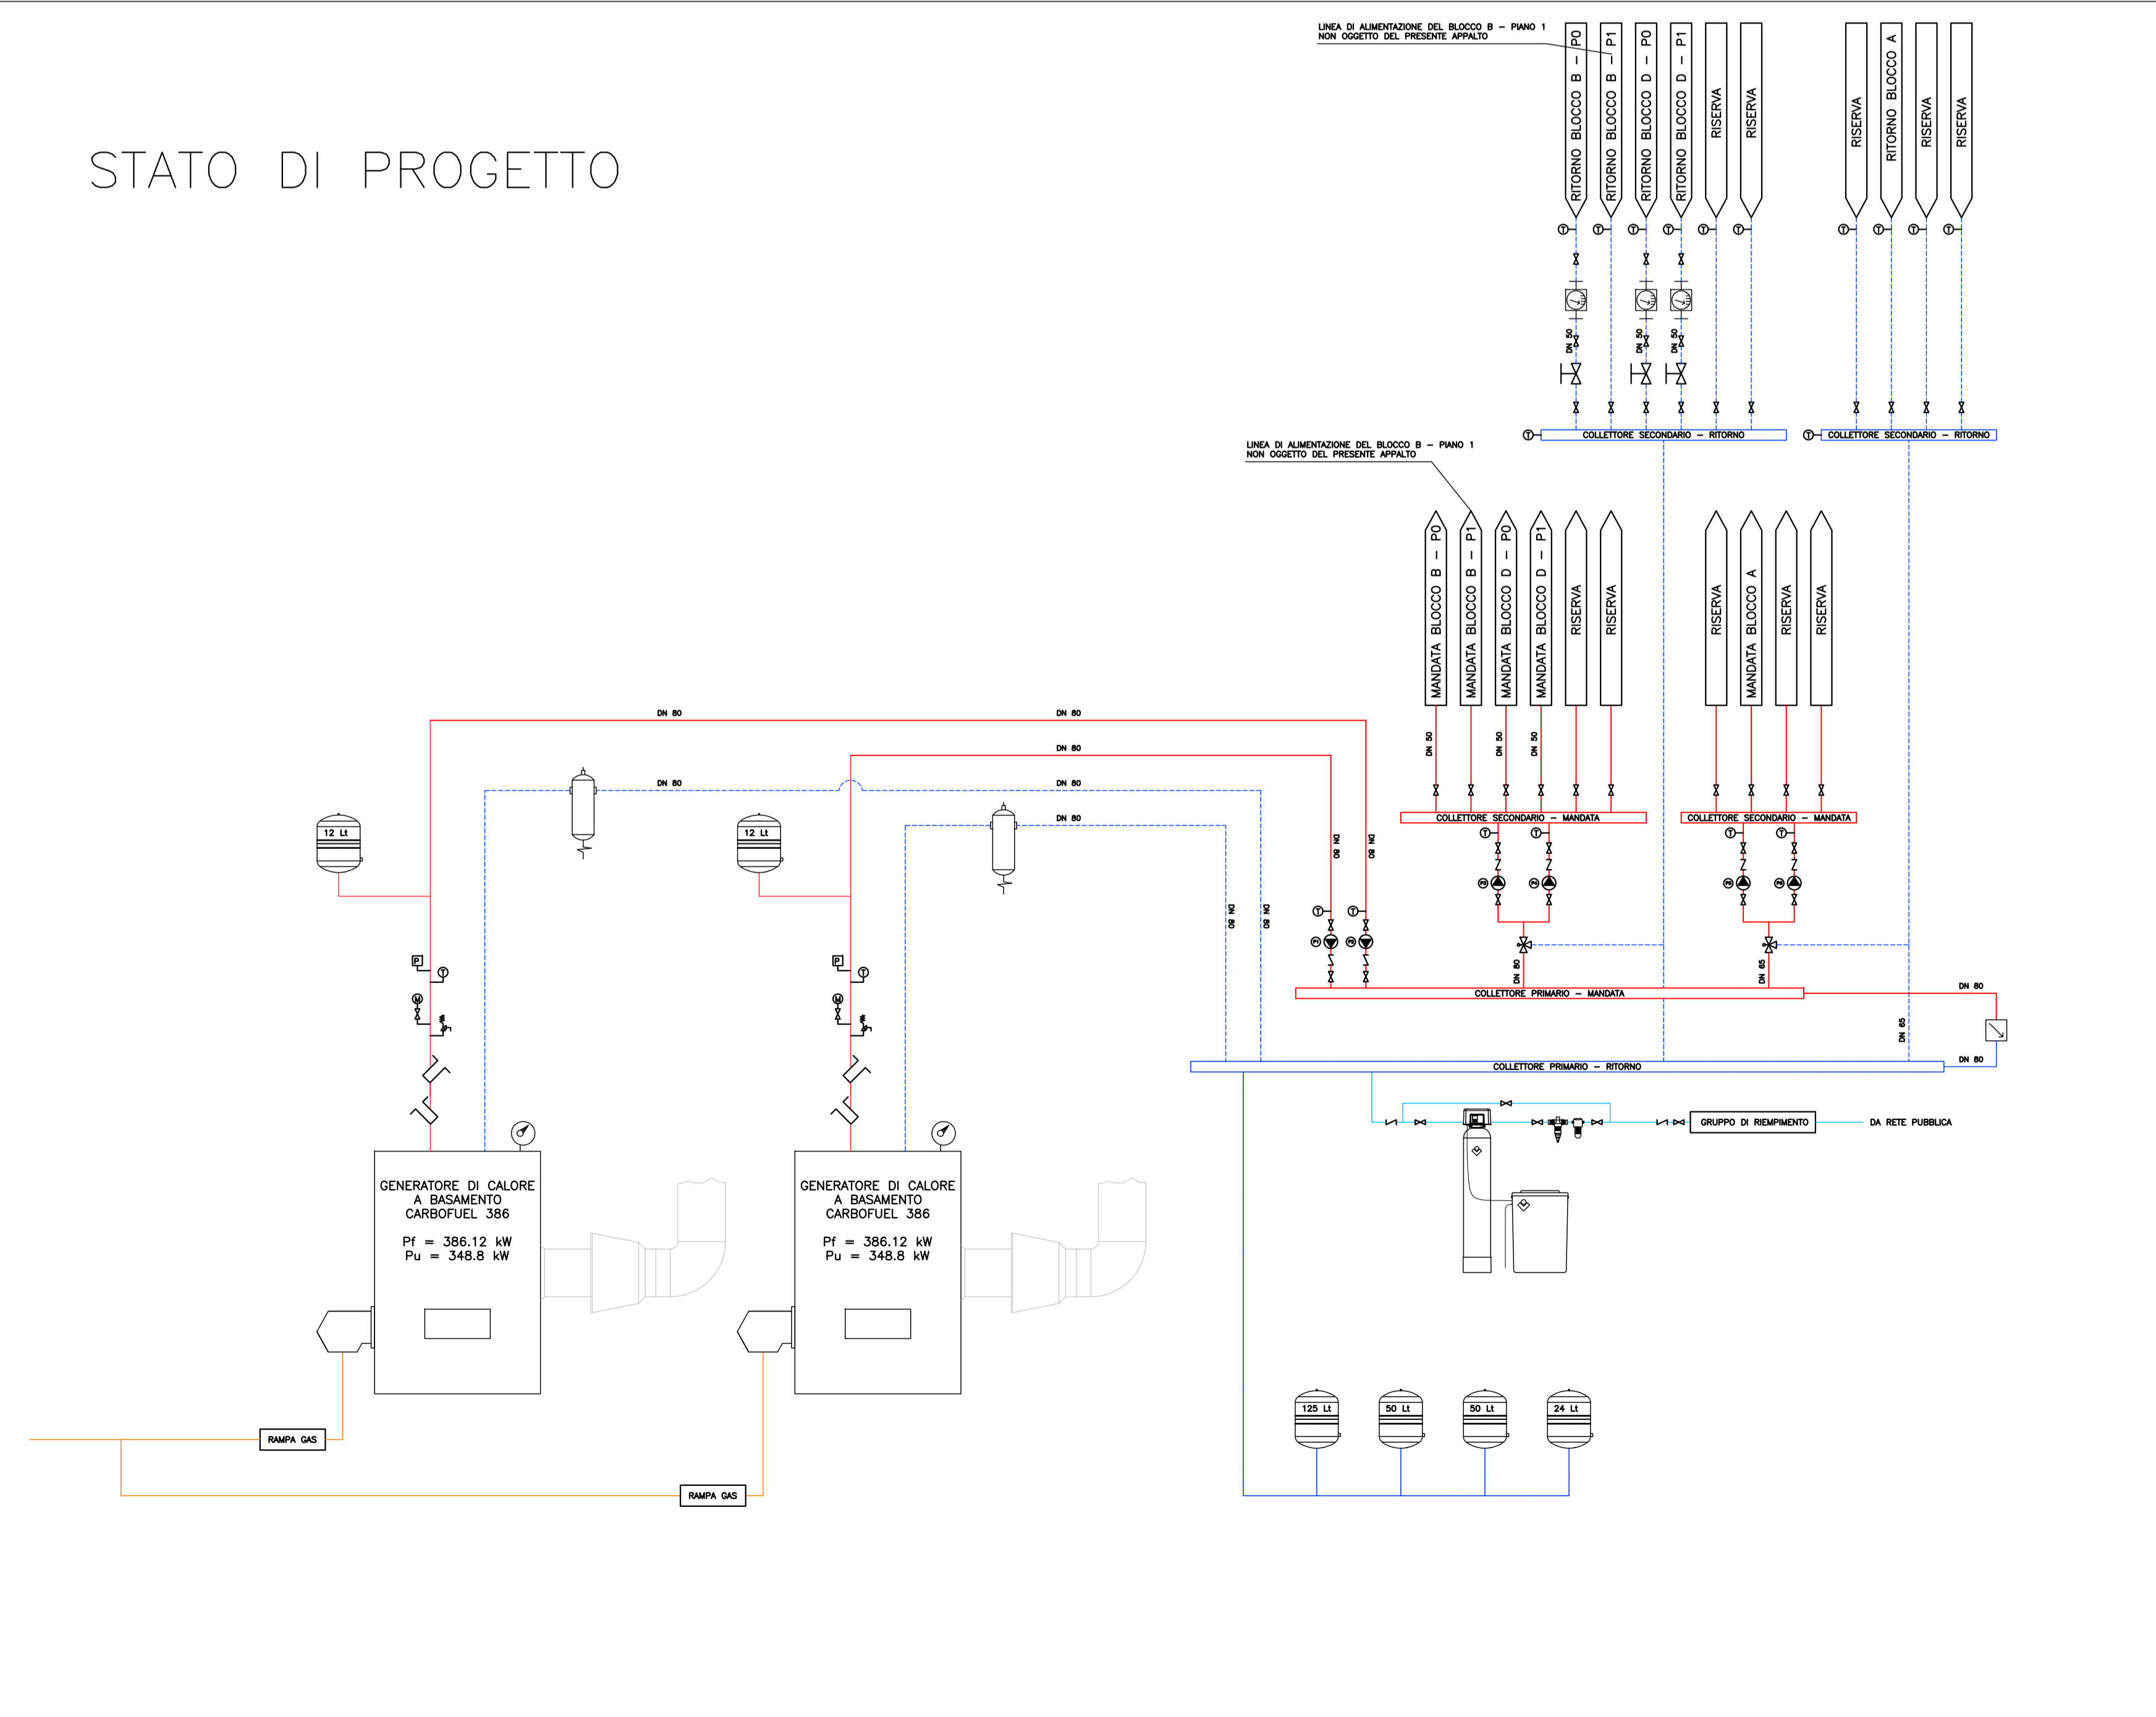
STATO DI PROGETTO

LINEA DI ALIMENTAZIONE DEL BLOCCO B – PIANO 1
NON OGGETTO DEL PRESENTE APPALTO

RITORNO BLOCCO B – P0
RITORNO BLOCCO B – P1
RITORNO BLOCCO D – P0
RITORNO BLOCCO D – P1
RISERVA
RISERVA

RISERVA
RITORNO BLOCCO A
RISERVA
RISERVA

DN 50
DN 50
DN 50

COLLETTORE SECONDARIO – RITORNO
COLLETTORE SECONDARIO – RITORNO

LINEA DI ALIMENTAZIONE DEL BLOCCO B – PIANO 1
NON OGGETTO DEL PRESENTE APPALTO

MANDATA BLOCCO B – P0
MANDATA BLOCCO B – P1
MANDATA BLOCCO D – P0
MANDATA BLOCCO D – P1
RISERVA
RISERVA

RISERVA
MANDATA BLOCCO A
RISERVA
RISERVA

DN 80
DN 80
DN 80
DN 80
DN 80
DN 80

DN 50
DN 50
DN 50

COLLETTORE SECONDARIO – MANDATA
COLLETTORE SECONDARIO – MANDATA

12 Lt
12 Lt

DN 80
DN 80
DN 80
DN 80

DN 80
DN 65

COLLETTORE PRIMARIO – MANDATA

DN 80
DN 65
DN 80

COLLETTORE PRIMARIO – RITORNO

GRUPPO DI RIEMPIMENTO
DA RETE PUBBLICA

GENERATORE DI CALORE
A BASAMENTO
CARBOFUEL 386
Pf = 386.12 kW
Pu = 348.8 kW

GENERATORE DI CALORE
A BASAMENTO
CARBOFUEL 386
Pf = 386.12 kW
Pu = 348.8 kW

125 Lt
50 Lt
50 Lt
24 Lt

RAMPA GAS
RAMPA GAS